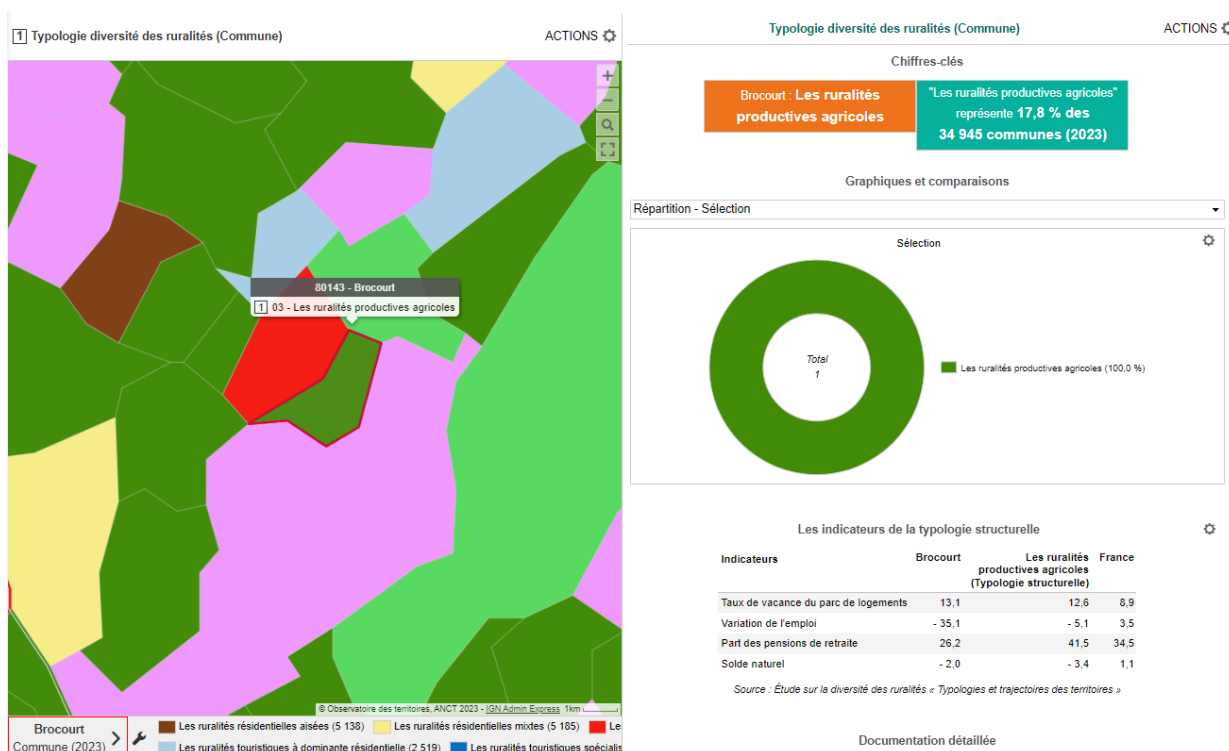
1 Typologie diversité des ruralités (Commune)

ACTIONS

+
−

80143 - Brocourt
1 03 - Les ruralités productives agricoles

© Observatoire des territoires, ANCT 2023 - IGN Admin Express 1km

Brocourt
Commune (2023)

Les ruralités résidentielles aisées (5 138)
Les ruralités résidentielles mixtes (5 185)
Le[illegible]
Les ruralités touristiques à dominante résidentielle (2 519)
Les ruralités touristiques spécialis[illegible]

Typologie diversité des ruralités (Commune)

ACTIONS

Chiffres-clés

Brocourt : Les ruralités productives agricoles

"Les ruralités productives agricoles" représente 17,8 % des 34 945 communes (2023)

Graphiques et comparaisons

Répartition - Sélection

Sélection

Total
1

Les ruralités productives agricoles (100,0 %)

Les indicateurs de la typologie structurelle

| Indicateurs | Brocourt | Les ruralités productives agricoles (Typologie structurelle) | France |
|---|---|---|---|
| Taux de vacance du parc de logements | 13,1 | 12,6 | 8,9 |
| Variation de l'emploi | - 35,1 | - 5,1 | 3,5 |
| Part des pensions de retraite | 26,2 | 41,5 | 34,5 |
| Solde naturel | - 2,0 | - 3,4 | 1,1 |

Source : Étude sur la diversité des ruralités « Typologies et trajectoires des territoires »

Documentation détaillée